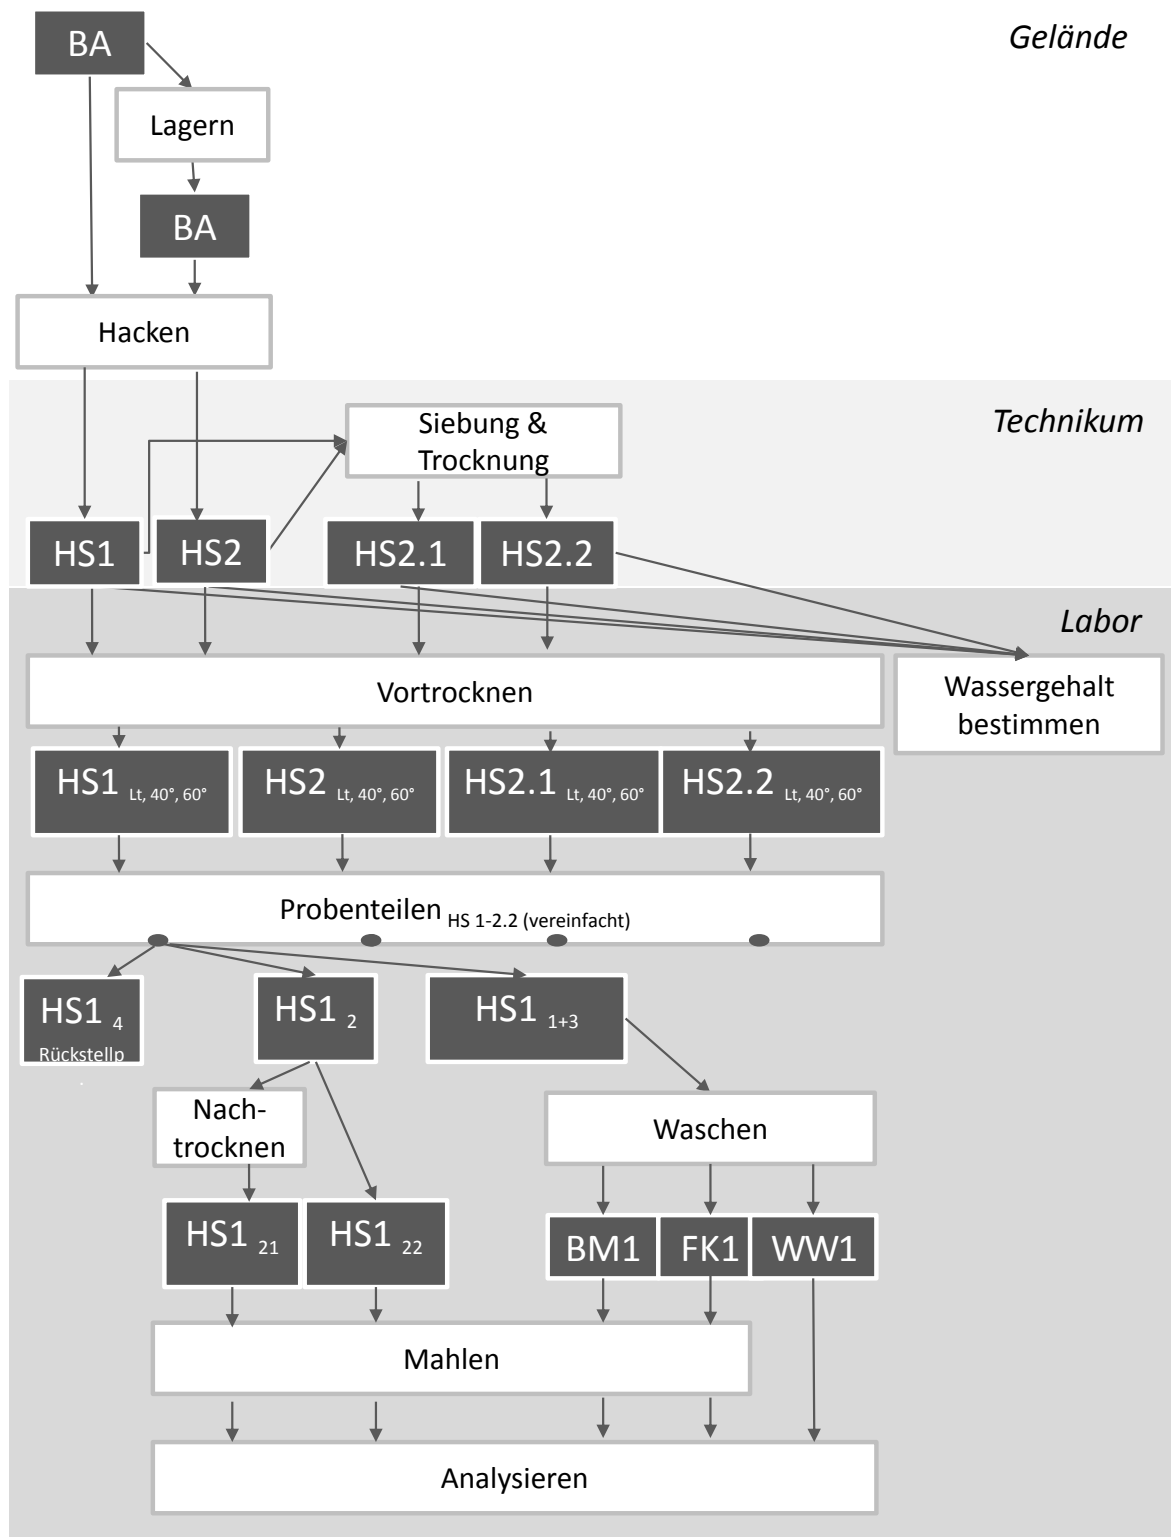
Gelände

BA

Lagern

BA

Hacken

Technikum

Siebung & Trocknung

HS1

HS2

HS2.1

HS2.2

Labor

Vortrocknen

Wassergehalt bestimmen

HS1 $_{Lt, 40°, 60°}$

HS2 $_{Lt, 40°, 60°}$

HS2.1 $_{Lt, 40°, 60°}$

HS2.2 $_{Lt, 40°, 60°}$

Probenteilen $_{HS\ 1\text{-}2.2\ (vereinfacht)}$

HS1 $_4$ Rückstellp

HS1 $_2$

HS1 $_{1+3}$

Nachtrocknen

Waschen

HS1 $_{21}$

HS1 $_{22}$

BM1

FK1

WW1

Mahlen

Analysieren